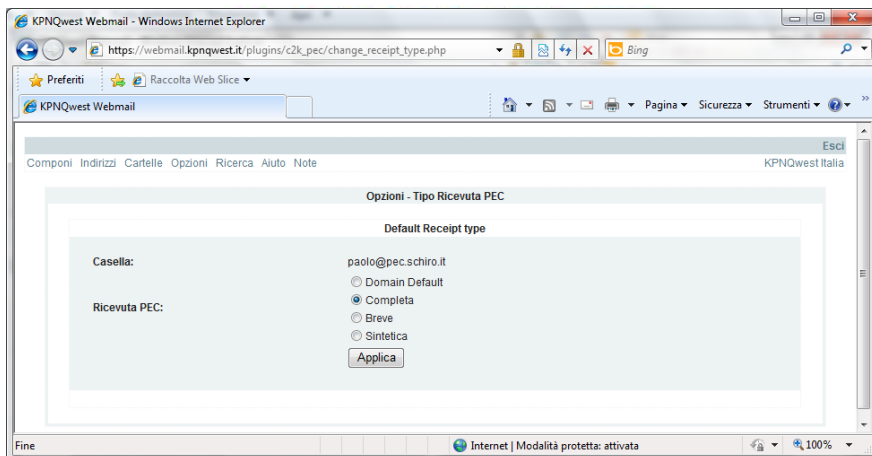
KPNQwest Webmail - Windows Internet Explorer

https://webmail.kpnqwest.it/plugins/c2k_pec/change_receipt_type.php

Bing

Preferiti

Raccolta Web Slice

KPNQwest Webmail

Pagina ▾ Sicurezza ▾ Strumenti ▾

Esci

Componi Indirizzi Cartelle Opzioni Ricerca Aiuto Note

KPNQwest Italia

Opzioni - Tipo Ricevuta PEC

Default Receipt type

Casella: paolo@pec.schiro.it

Ricevuta PEC:

Domain Default

Completa

Breve

Sintetica

Applica

Fine

Internet | Modalità protetta: attivata

100%